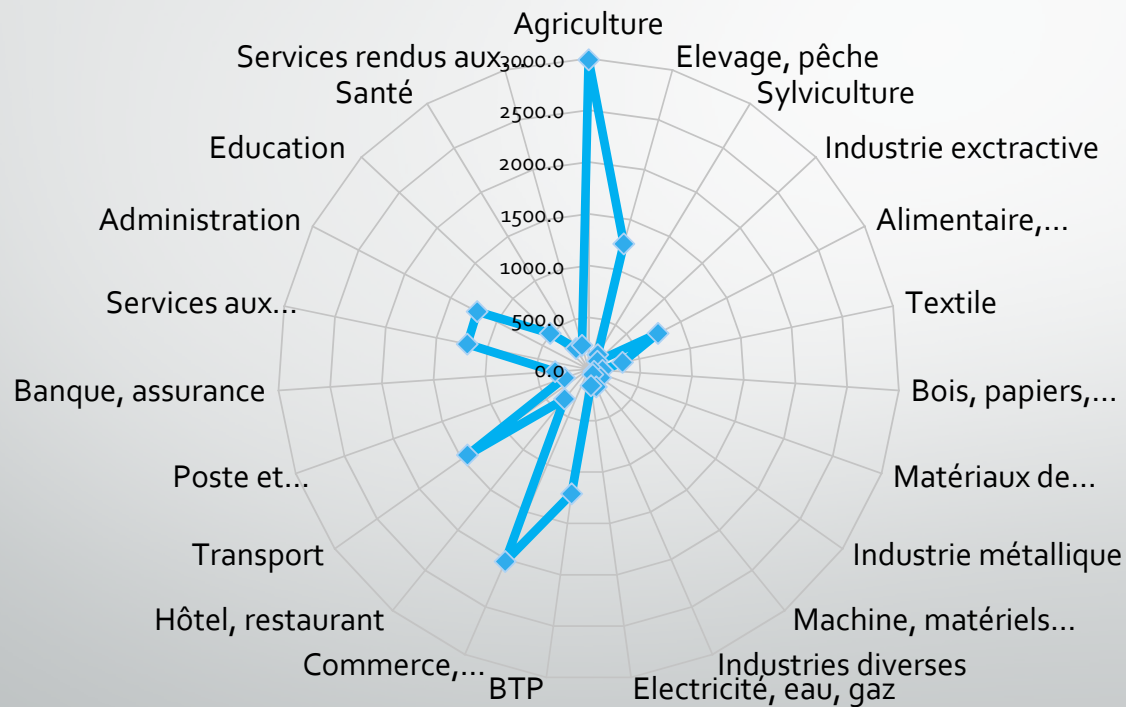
Agriculture
Elevage, pêche
Sylviculture
Industrie exctractive
Alimentaire,...
Textile
Bois, papiers,...
Matériaux de...
Industrie métallique
Machine, matériels...
Industries diverses
Electricité, eau, gaz
BTP
Commerce,...
Hôtel, restaurant
Transport
Poste et...
Banque, assurance
Services aux...
Administration
Education
Santé
Services rendus aux...

3000.0
2500.0
2000.0
1500.0
1000.0
500.0
0.0